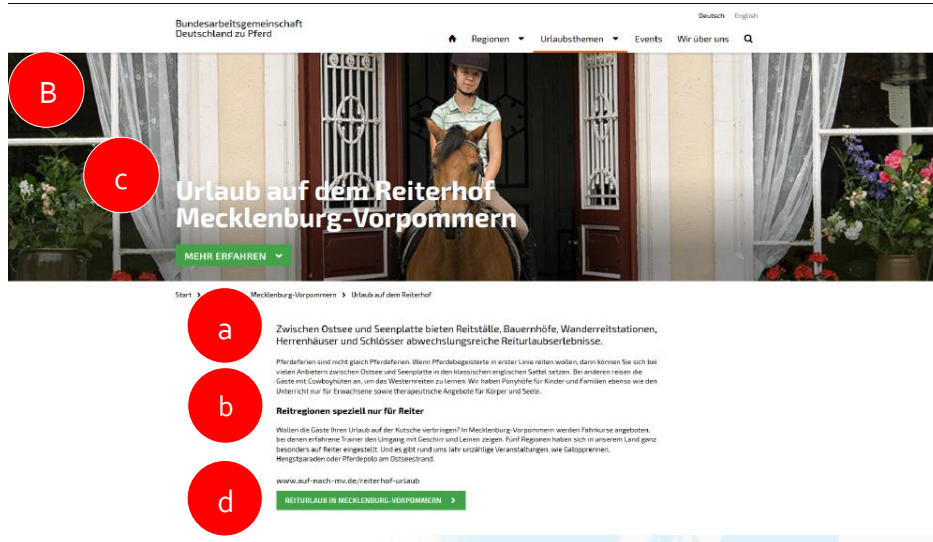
Bundesarbeitsgemeinschaft Deutschland zu Pferd

Deutsch English

Regionen Urlaubsthemen Events Wir über uns

B

C

Urlaub auf dem Reiterhof Mecklenburg-Vorpommern

MEHR ERFAHREN

Start > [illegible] Mecklenburg-Vorpommern > Urlaub auf dem Reiterhof

a

Zwischen Ostsee und Seenplatte bieten Reitställe, Bauernhöfe, Wanderreitstationen, Herrenhäuser und Schlösser abwechslungsreiche Reiturlaubserlebnisse.

Pferdeferien sind nicht gleich Pferdeferien. Wenn Pferdebegeisterte in erster Linie reiten wollen, dann können Sie sich bei vielen Anbietern zwischen Ostsee und Seenplatte in den klassischen englischen Sattel setzen. Bei anderen reisen die Gäste mit Cowboyhüten an, um das Westernreiten zu lernen. Wir haben Ponyhöfe für Kinder und Familien ebenso wie den Unterricht nur für Erwachsene sowie therapeutische Angebote für Körper und Seele.

b

Reitregionen speziell nur für Reiter

Wollen die Gäste Ihren Urlaub auf der Kutsche verbringen? In Mecklenburg-Vorpommern werden Fahrkurse angeboten, bei denen erfahrene Trainer den Umgang mit Geschirr und Leinen zeigen. Fünf Regionen haben sich in unserem Land ganz besonders auf Reiter eingestellt. Und es gibt rund ums Jahr unzählige Veranstaltungen, wie Galopprennen, Hengstparaden oder Pferdepolo am Ostseestrand.

d

www.auf-nach-mv.de/reiterhof-urlaub

REITURLAUB IN MECKLENBURG-VORPOMMERN